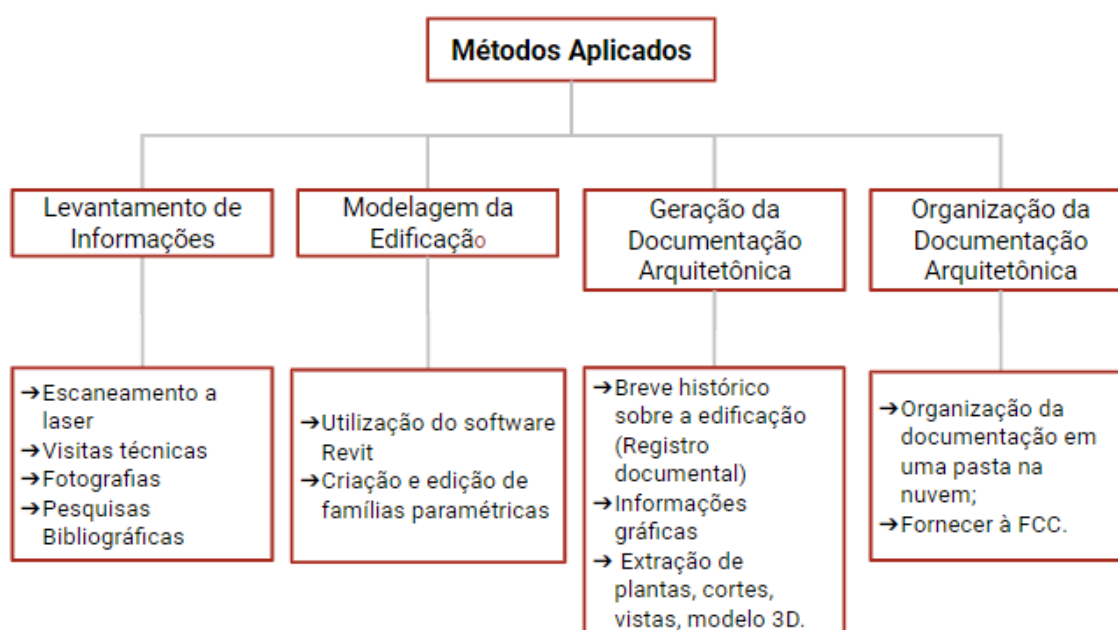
Métodos Aplicados

Levantamento de Informações

Modelagem da Edificação

Geração da Documentação Arquitetônica

Organização da Documentação Arquitetônica

➔Escaneamento a laser
➔Visitas técnicas
➔Fotografias
➔Pesquisas Bibliográficas

➔Utilização do software Revit
➔Criação e edição de famílias paramétricas

➔Breve histórico sobre a edificação (Registro documental)
➔Informações gráficas
➔ Extração de plantas, cortes, vistas, modelo 3D.

➔Organização da documentação em uma pasta na nuvem;
➔Fornecer à FCC.